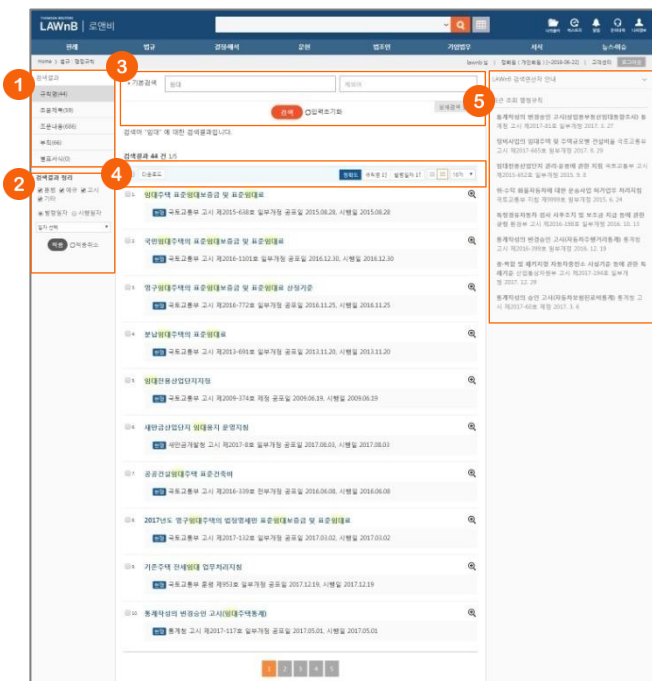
LAWnB | 로앤비

판례 법규 경영해석 문헌 법조인 기업법무 서식 뉴스레슨

Home > 법규 > 행정규칙

1

검색결과
구체결과(44)
조문제목(33)
조문내용(600)
부칙(66)
별표서식(0)

2

검색결과 정리
● 훈령 ● 예규 ● 고시 ● 기타
● 발령일자 ○ 시행일자
일자 선택
적용 ○ 적용취소

3

▾ 기본검색 임대
검색 ○ 입력초기화
상세검색

검색어 "임대"에 대한 검색결과입니다.

검색결과 44 건 1/5

4

다운로드
정확도 공포일자 시행일자 10개

1 임대주택 표준임대보증금 및 표준임대료
현행 국토교통부 고시 제2015-638호 일부개정 공포일 2015.08.28, 시행일 2015.08.28

2 국민임대주택의 표준임대보증금 및 표준임대료
현행 국토교통부 고시 제2016-1101호 일부개정 공포일 2016.12.30, 시행일 2016.12.30

3 영구임대주택의 표준임대보증금 및 표준임대료 산정기준
현행 국토교통부 고시 제2016-772호 일부개정 공포일 2016.11.25, 시행일 2016.11.25

4 분납임대주택의 표준임대료
현행 국토교통부 고시 제2013-691호 일부개정 공포일 2013.11.20, 시행일 2013.11.20

5 임대전용산업단지지침
현행 국토교통부 고시 제2009-374호 제정 공포일 2009.06.19, 시행일 2009.06.19

6 새만금산업단지 임대용지 운영지침
현행 새만금개발청 고시 제2017-9호 일부개정 공포일 2017.08.03, 시행일 2017.08.03

7 공공건설임대주택 표준건축비
현행 국토교통부 고시 제2016-339호 전부개정 공포일 2016.06.08, 시행일 2016.06.08

8 2017년도 영구임대주택의 법정한정세한 표준임대보증금 및 표준임대료
현행 국토교통부 고시 제2017-132호 일부개정 공포일 2017.03.02, 시행일 2017.03.02

9 기존주택 전세임대 업무처리지침
현행 국토교통부 훈령 제953호 일부개정 공포일 2017.12.19, 시행일 2017.12.19

10 통계작성의 변경승인 고시(임대주택통계)
현행 통계청 고시 제2017-117호 일부개정 공포일 2017.05.01, 시행일 2017.05.01

1 2 3 4 5

5

LAWnB 검색결과 안내

최근 조회 행정규칙

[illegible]